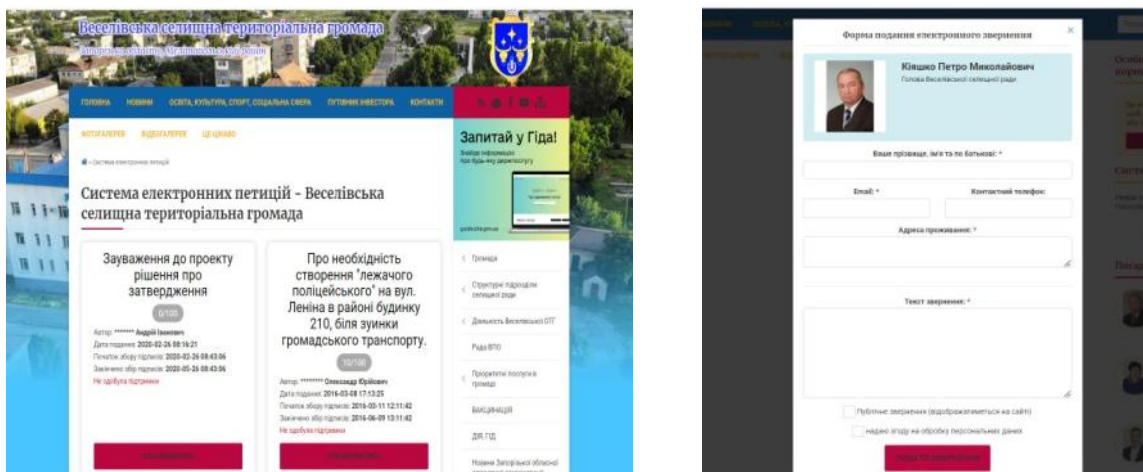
Веселівська селищна територіальна громада
Запорізька область, Мелітопольський район

ГОЛОВНА НОВИНИ ОСВІТА, КУЛЬТУРА, СПОРТ, СОЦІАЛЬНА СФЕРА ПУТІВНИК ІНВЕСТОРА КОНТАКТИ

ФОТОГАЛЕРЕЯ ВІДЕОГАЛЕРЕЯ ЦЕ ЦІКАВО

» Система електронних петицій

Система електронних петицій - Веселівська селищна територіальна громада

Зауваження до проекту рішення про затвердження
0/100
Автор: ******* Андрій Іванович
Дата подання: 2020-02-26 08:16:21
Початок збору підписів: 2020-02-26 08:43:06
Закінчено збір підписів: 2020-05-26 08:43:06
Не здобула підтримки

Про необхідність створення "лежачого поліцейського" на вул. Леніна в районі будинку 210, біля зуинки громадського транспорту.
10/100
Автор: ******* Олександр Юрійович
Дата подання: 2016-03-08 17:13:25
Початок збору підписів: 2016-03-11 12:11:42
Закінчено збір підписів: 2016-06-09 13:11:42
Не здобула підтримки

Запитай у Гіда!
Знайди інформацію про будь-яку держпослугу
guide.diia.gov.ua

Громада
Структурні підрозділи селищної ради
Діяльність Веселівської ОТГ
Рада ВПО
Пріоритетні послуги в громаді
ВАКЦИНАЦІЯ
ДІЯ. ГІД
Новини Запорізької обласної

Форма подання електронного звернення
Кіяшко Петро Миколайович
Голова Веселівської селищної ради
Ваше прізвище, ім'я та по батькові: *
Email: *
Контактний телефон:
Адреса проживання: *
Текст звернення: *
Публічне звернення (відображатиметься на сайті)
надаю згоду на обробку персональних даних
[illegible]